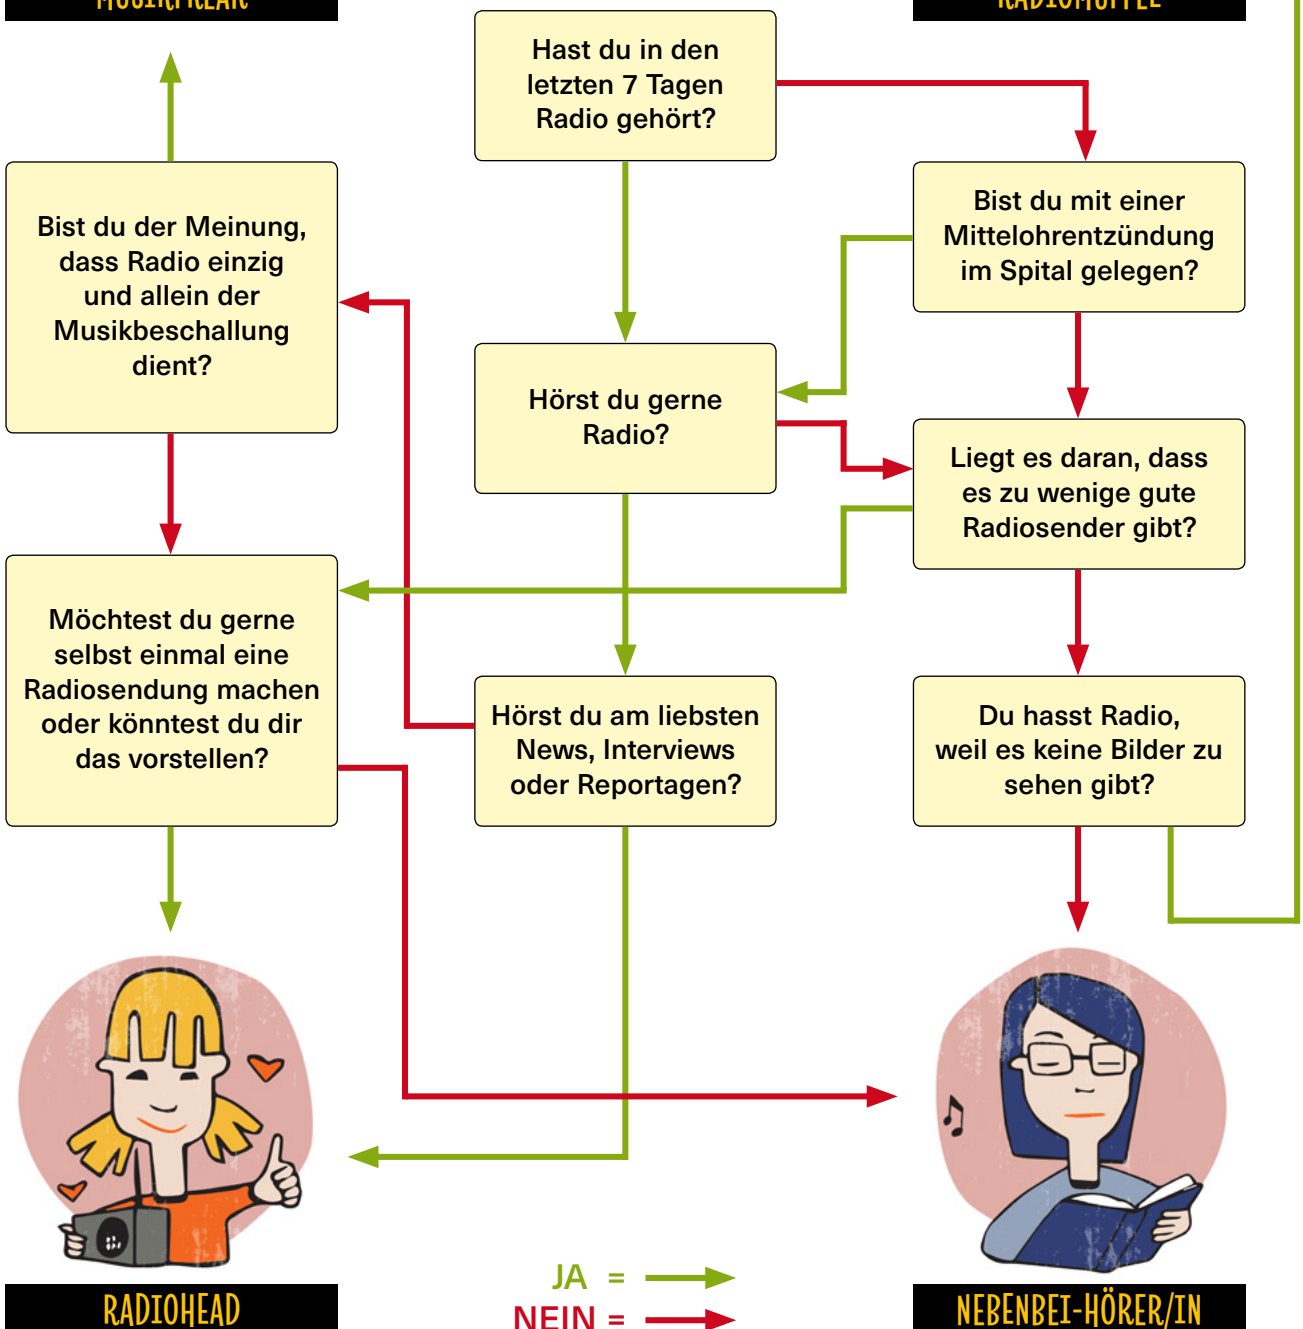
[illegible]

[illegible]

Hast du in den letzten 7 Tagen Radio gehört?

Bist du der Meinung, dass Radio einzig und allein der Musikbeschallung dient?

Bist du mit einer Mittelohrentzündung im Spital gelegen?

Hörst du gerne Radio?

Liegt es daran, dass es zu wenige gute Radiosender gibt?

Möchtest du gerne selbst einmal eine Radiosendung machen oder könntest du dir das vorstellen?

Hörst du am liebsten News, Interviews oder Reportagen?

Du hasst Radio, weil es keine Bilder zu sehen gibt?

RADIOHEAD

JA =

NEIN =

NEBENBEI-HÖRER/IN